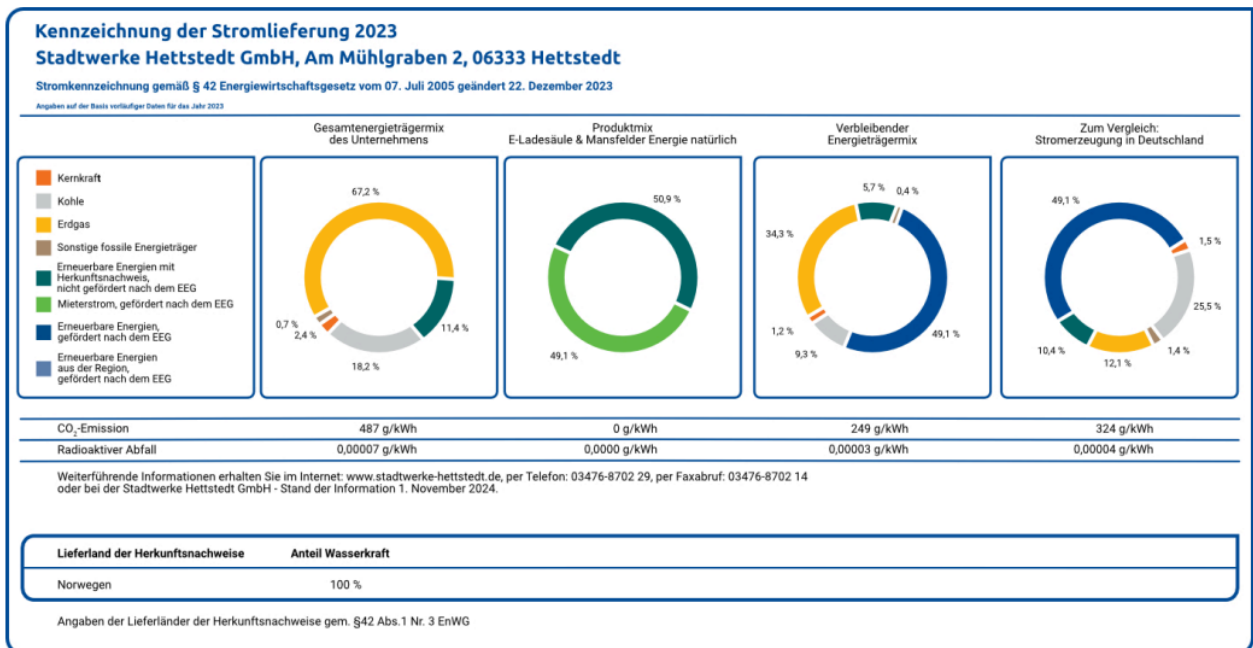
Kennzeichnung der Stromlieferung 2023
Stadtwerke Hettstedt GmbH, Am Mühlgraben 2, 06333 Hettstedt

Stromkennzeichnung gemäß § 42 Energiewirtschaftsgesetz vom 07. Juli 2005 geändert 22. Dezember 2023

Angaben auf der Basis vorläufiger Daten für das Jahr 2023

Gesamtenergieträgermix des Unternehmens

Produktmix E-Ladesäule & Mansfelder Energie natürlich

Verbleibender Energieträgermix

Zum Vergleich: Stromerzeugung in Deutschland

Kernkraft
Kohle
Erdgas
Sonstige fossile Energieträger
Erneuerbare Energien mit Herkunftsnachweis, nicht gefördert nach dem EEG
Mieterstrom, gefördert nach dem EEG
Erneuerbare Energien, gefördert nach dem EEG
Erneuerbare Energien aus der Region, gefördert nach dem EEG

67,2 %
11,4 %
18,2 %
2,4 %
0,7 %

50,9 %
49,1 %

5,7 %
0,4 %
34,3 %
49,1 %
9,3 %
1,2 %

49,1 %
1,5 %
25,5 %
1,4 %
12,1 %
10,4 %

| | | | | |
|---|---|---|---|---|
| $CO_2$-Emission | 487 g/kWh | 0 g/kWh | 249 g/kWh | 324 g/kWh |
| Radioaktiver Abfall | 0,00007 g/kWh | 0,0000 g/kWh | 0,00003 g/kWh | 0,00004 g/kWh |

Weiterführende Informationen erhalten Sie im Internet: www.stadtwerke-hettstedt.de, per Telefon: 03476-8702 29, per Faxabruf: 03476-8702 14 oder bei der Stadtwerke Hettstedt GmbH - Stand der Information 1. November 2024.

| Lieferland der Herkunftsnachweise | Anteil Wasserkraft |
|---|---|
| Norwegen | 100 % |

Angaben der Lieferländer der Herkunftsnachweise gem. §42 Abs.1 Nr. 3 EnWG